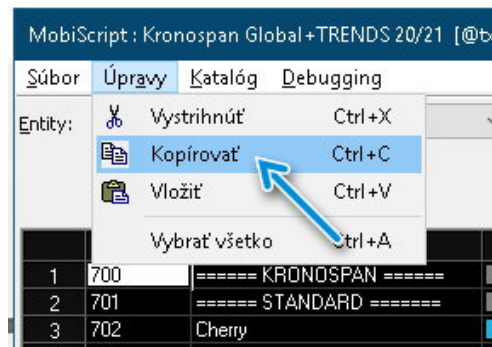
MobiScript : Kronospan Global+TRENDS 20/21 [@t

Súbor Úpravy Katalóg Debugging

Entity:

Vystrihnúť Ctrl+X
Kopírovať Ctrl+C
Vložiť Ctrl+V
Vybrať všetko Ctrl+A

| | | |
|---|---|---|
| 1 | 700 | ====== KRONOSPAN ====== |
| 2 | 701 | ====== STANDARD ======= |
| 3 | 702 | Cherry |